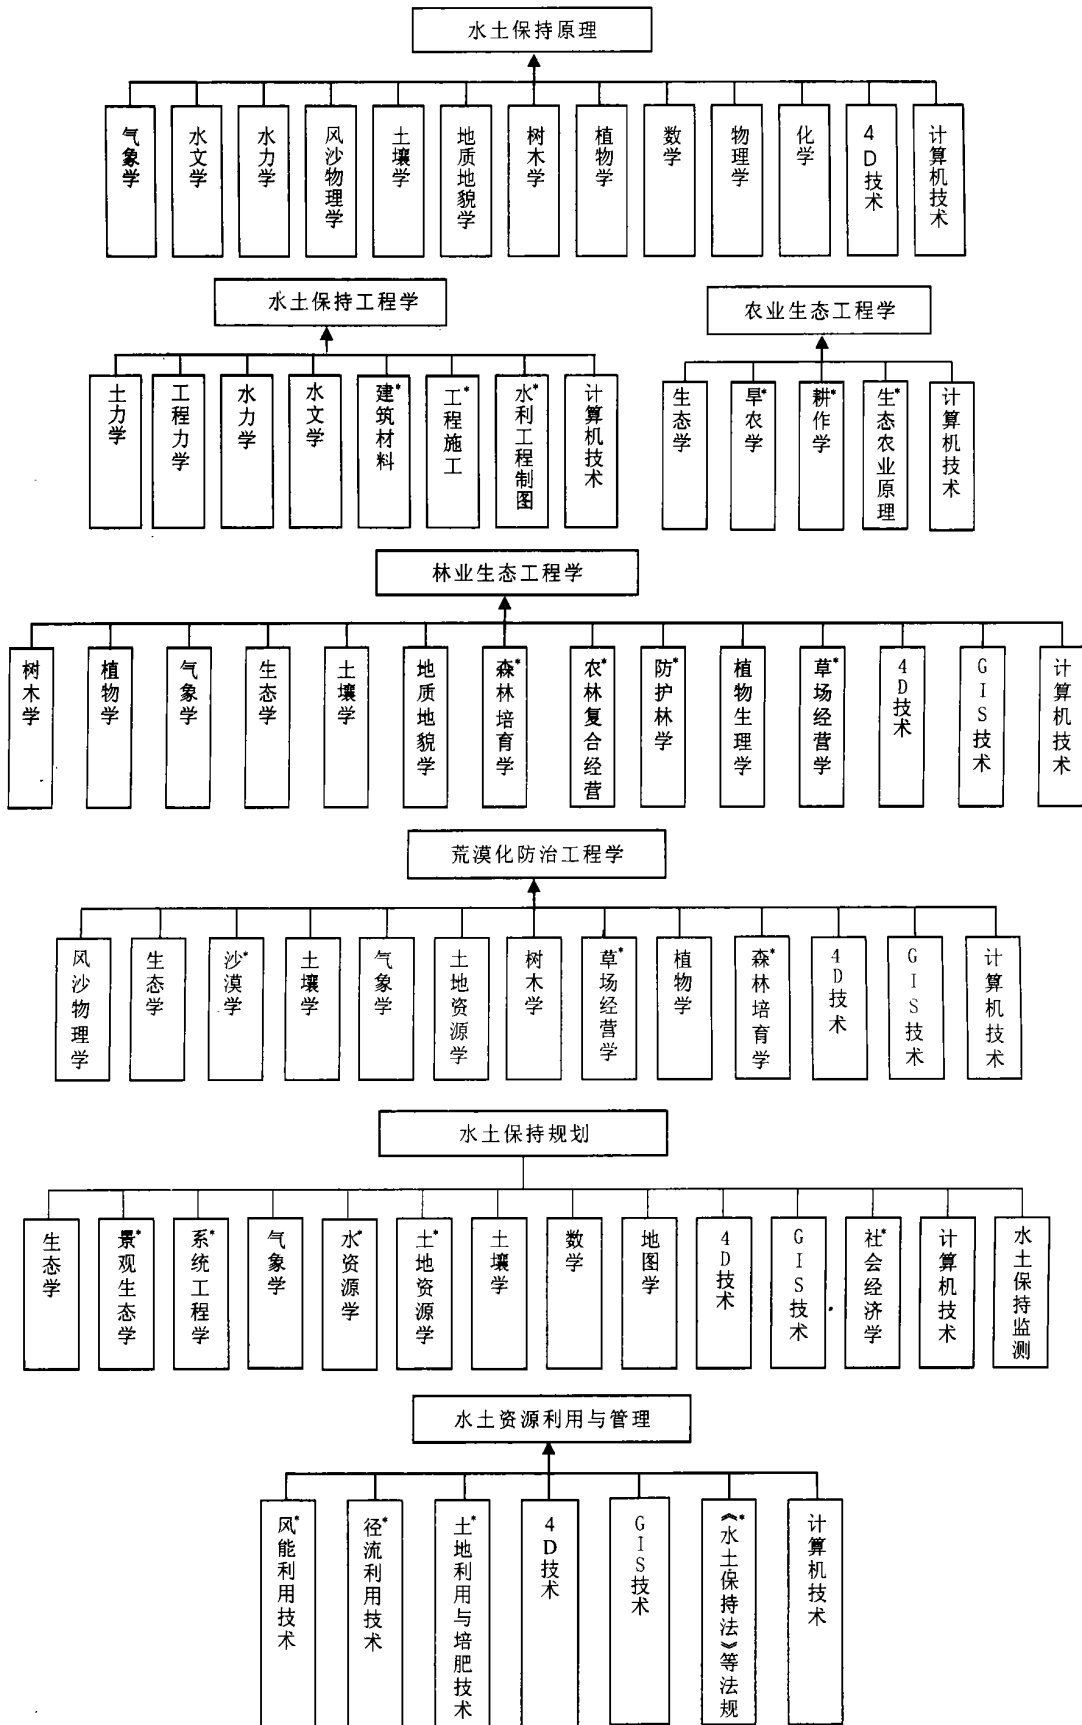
水土保持原理

气象学

水文学

水力学

风沙物理学

土壤学

地质地貌学

树木学

植物学

数学

物理学

化学

4D技术

计算机技术

水土保持工程学

土力学

工程力学

水力学

水文学

建*筑材料

工*程施工

水*利工程制图

计算机技术

农业生态工程学

生态学

旱*农学

耕*作学

生*态农业原理

计算机技术

林业生态工程学

树木学

植物学

气象学

生态学

土壤学

地质地貌学

森*林培育学

农*林复合经营

防*护林学

植物生理学

草*场经营学

4D技术

GIS技术

计算机技术

荒漠化防治工程学

风沙物理学

生态学

沙*漠学

土壤学

气象学

土地资源学

树木学

草*场经营学

植物学

森*林培育学

4D技术

GIS技术

计算机技术

水土保持规划

生态学

景*观生态学

系*统工程学

气象学

水*资源学

土*地资源学

土壤学

数学

地图学

4D技术

GIS技术

社*会经济学

计算机技术

水土保持监测

水土资源利用与管理

风*能利用技术

径*流利用技术

土*地利用与培肥技术

4D技术

GIS技术

《水土保持法》*等法规

计算机技术